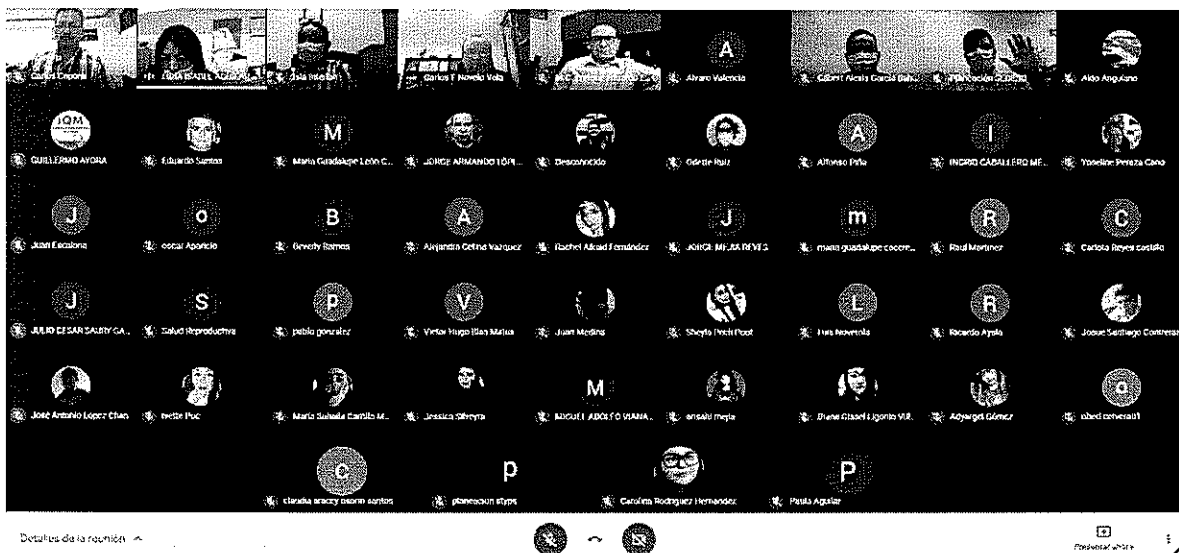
Carlos Cepeda
LIDIA ISABEL ACEV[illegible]
Itzia Infante
Carlos F Novelo Vela
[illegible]
A
Alvaro Valencia
Gilbert Alexis García Bal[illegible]
Planeación SESC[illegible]
Aldo Angulano

JQM
GUILLERMO AYORA
Eduardo Santos
M
Maria Guadalupe León C...
JORGE ARMANDO LÓP...
Desconocido
Odette Ruiz
A
Alfonso Piña
I
INGRID CABALLERO ME...
Yoseline Peraza Cano

J
Juan Escalona
o
oscar Aparicio
B
Grecely Ramos
A
Alejandra Cetina Vazquez
Rachel Alcaid Fernández
J
JORGE MEJIA REYES
m
maria guadalupe cocom...
R
Raul Martinez
C
Carlota Reyes castillo

J
JULIO CESAR SAURY GA...
S
Salud Reproductiva
p
pablo gonzalez
V
Victor Hugo Blan Matus
Juan Medina
Sheyla Pech Poot
L
Luis Novelo
R
Ricardo Ayala
Josue Santiago Contreras

José Antonio Lopez Chan
Ivette Puc
Maria Soledad Carrillo M...
Jessica Olivera
M
MIGUEL ADOLFO VIANA...
ansalu mejia
Diana Gisael Ligonio Vil...
Adyergel Gómez
o
obed coronado1

c
claudia aracey osorio santos
p
planeacion styps
Carolina Rodriguez Hernandez
P
Paola Aguilar

Detalles de la reunión ^
Presentar ahora